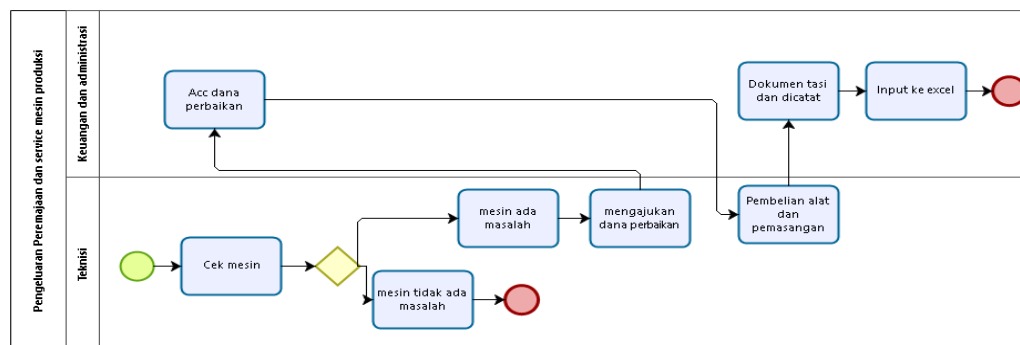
Pengeluaran Peremajaan dan service mesin produksi

Keuangan dan administrasi

Teknisi

Acc dana perbaikan

Dokumen tasi dan dicatat

Input ke excel

Pembelian alat dan pemasangan

mesin ada masalah

mengajukan dana perbaikan

Cek mesin

mesin tidak ada masalah